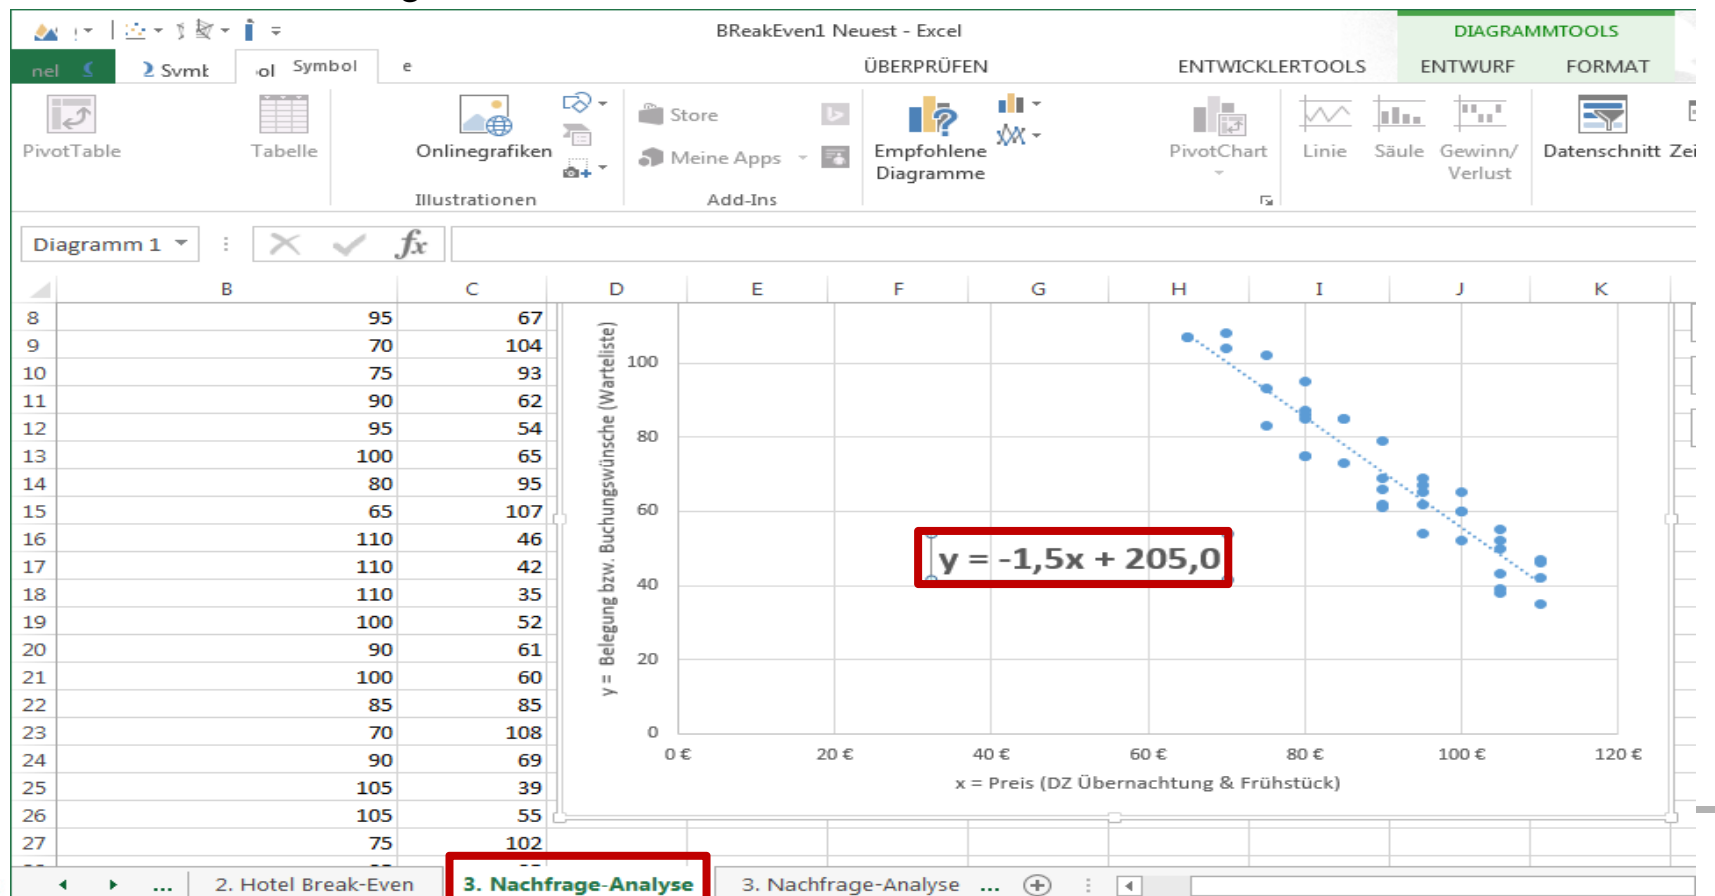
BReakEven1 Neuest - Excel

DIAGRAMMTOOLS

nel Svmt ol Symbol e ÜBERPRÜFEN ENTWICKLERTOOLS ENTWURF FORMAT

PivotTable Tabelle Onlinegrafiken Store Meine Apps Empfohlene Diagramme PivotChart Linie Säule Gewinn/ Verlust Datenschnitt Zei

Illustrationen Add-Ins

Diagramm 1

| | B | C |
|---|---|---|
| 8 | 95 | 67 |
| 9 | 70 | 104 |
| 10 | 75 | 93 |
| 11 | 90 | 62 |
| 12 | 95 | 54 |
| 13 | 100 | 65 |
| 14 | 80 | 95 |
| 15 | 65 | 107 |
| 16 | 110 | 46 |
| 17 | 110 | 42 |
| 18 | 110 | 35 |
| 19 | 100 | 52 |
| 20 | 90 | 61 |
| 21 | 100 | 60 |
| 22 | 85 | 85 |
| 23 | 70 | 108 |
| 24 | 90 | 69 |
| 25 | 105 | 39 |
| 26 | 105 | 55 |
| 27 | 75 | 102 |

D E F G H I J K

y = Belegung bzw. Buchungswünsche (Warteliste)

100
80
60
40
20
0

y = -1,5x + 205,0

0 € 20 € 40 € 60 € 80 € 100 € 120 €

x = Preis (DZ Übernachtung & Frühstück)

... 2. Hotel Break-Even 3. Nachfrage-Analyse 3. Nachfrage-Analyse ...